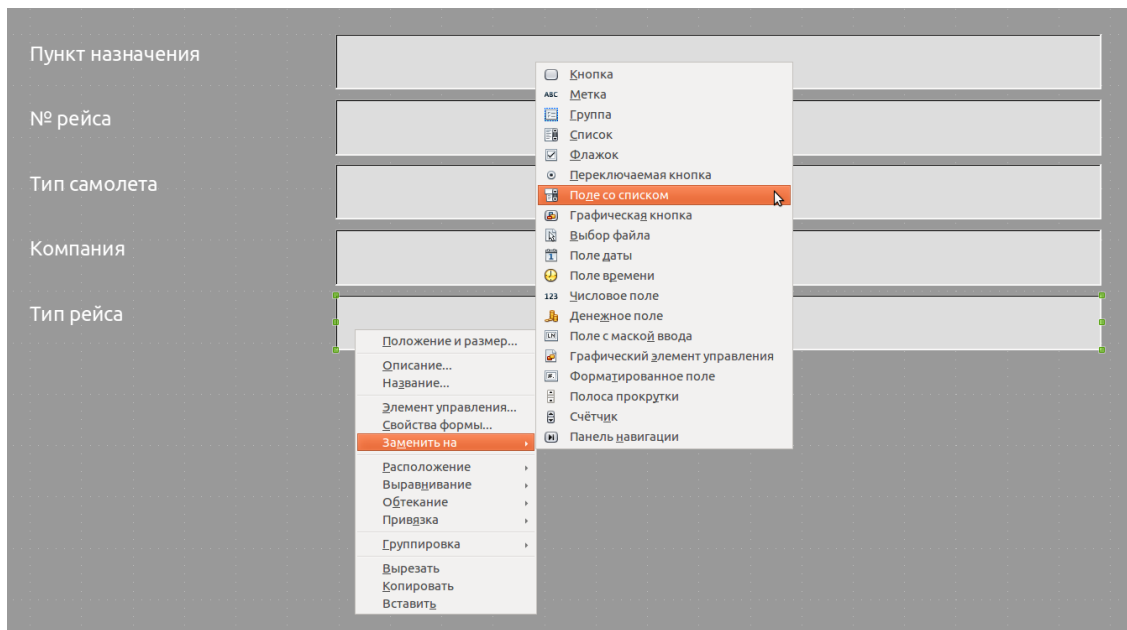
Пункт назначения

№ рейса

Тип самолета

Компания

Тип рейса

Кнопка
ABC Метка
Группа
Список
Флажок
Переключаемая кнопка
Поле со списком
Графическая кнопка
Выбор файла
Поле даты
Поле времени
123 Числовое поле
Денежное поле
Поле с маской ввода
Графический элемент управления
Форматированное поле
Полоса прокрутки
Счётчик
Панель навигации

Положение и размер...
Описание...
Название...
Элемент управления...
Свойства формы...
Заменить на
Расположение
Выравнивание
Обтекание
Привязка
Группировка
Вырезать
Копировать
Вставить